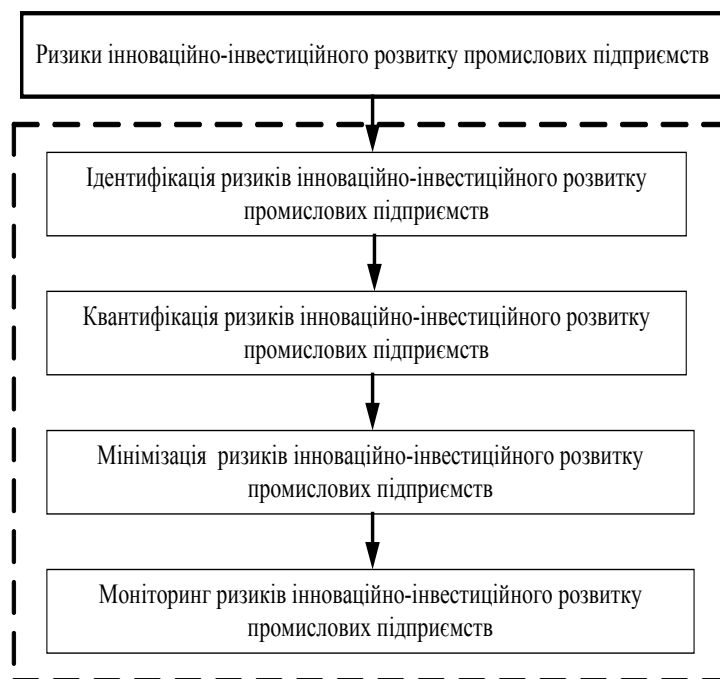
Ризики інноваційно-інвестиційного розвитку промислових підприємств

Ідентифікація ризиків інноваційно-інвестиційного розвитку промислових підприємств

Квантифікація ризиків інноваційно-інвестиційного розвитку промислових підприємств

Мінімізація ризиків інноваційно-інвестиційного розвитку промислових підприємств

Моніторинг ризиків інноваційно-інвестиційного розвитку промислових підприємств